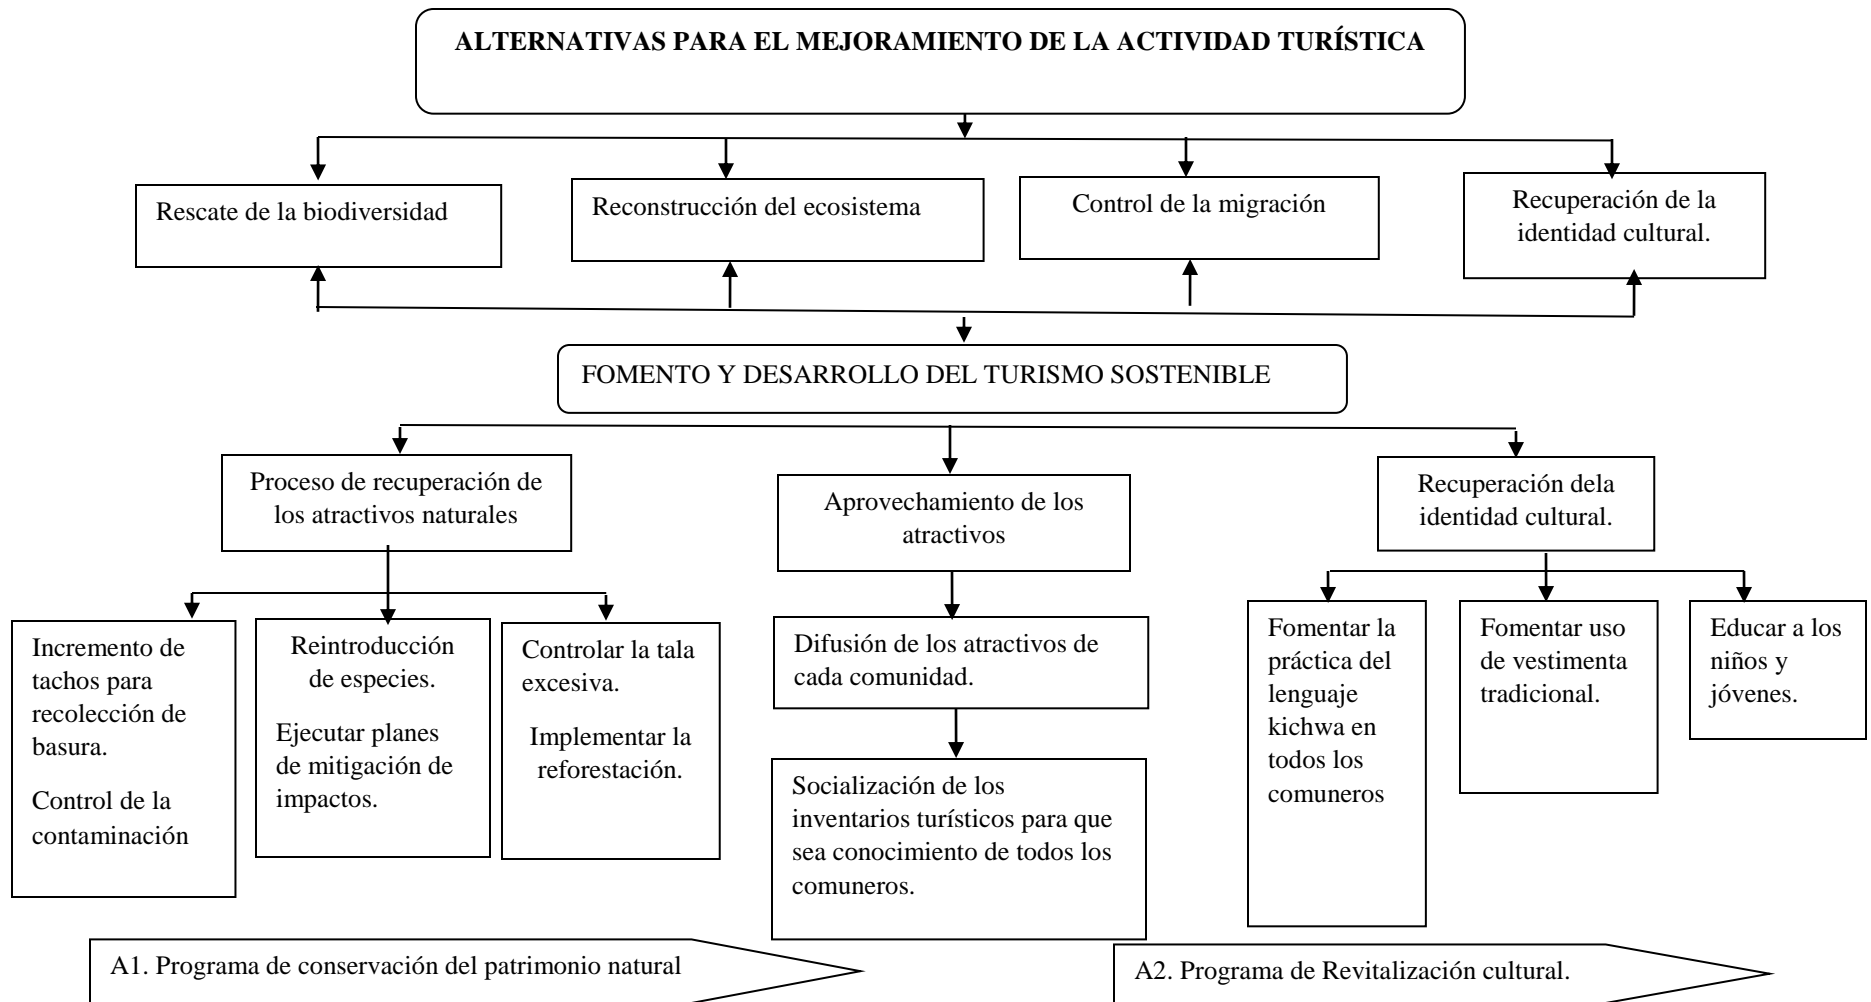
ALTERNATIVAS PARA EL MEJORAMIENTO DE LA ACTIVIDAD TURÍSTICA

Rescate de la biodiversidad

Reconstrucción del ecosistema

Control de la migración

Recuperación de la identidad cultural.

FOMENTO Y DESARROLLO DEL TURISMO SOSTENIBLE

Proceso de recuperación de los atractivos naturales

Aprovechamiento de los atractivos

Recuperación dela identidad cultural.

Incremento de tachos para recolección de basura.

Control de la contaminación

Reintroducción de especies.

Ejecutar planes de mitigación de impactos.

Controlar la tala excesiva.

Implementar la reforestación.

Difusión de los atractivos de cada comunidad.

Socialización de los inventarios turísticos para que sea conocimiento de todos los comuneros.

Fomentar la práctica del lenguaje kichwa en todos los comuneros

Fomentar uso de vestimenta tradicional.

Educar a los niños y jóvenes.

A1. Programa de conservación del patrimonio natural

A2. Programa de Revitalización cultural.